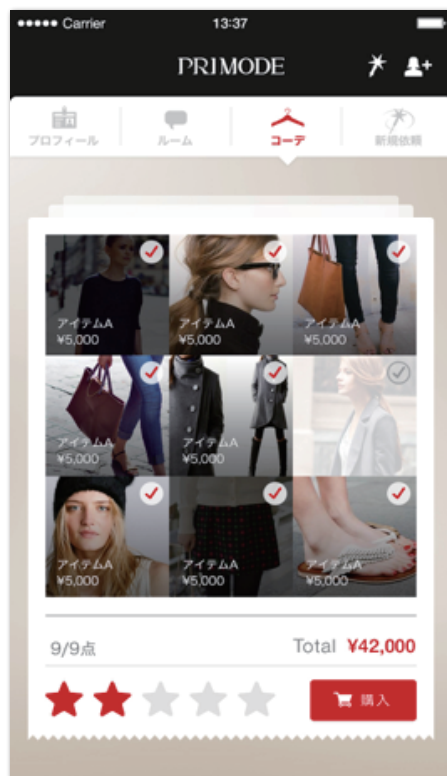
●●●●● Carrier
13:37

PRIMODE

プロフィール
ルーム
コーデ
新規依頼

アイテムA
¥5,000
アイテムA
¥5,000
アイテムA
¥5,000
アイテムA
¥5,000
アイテムA
¥5,000
アイテムA
¥5,000
アイテムA
¥5,000
アイテムA
¥5,000

9/9点
Total ¥42,000
購入